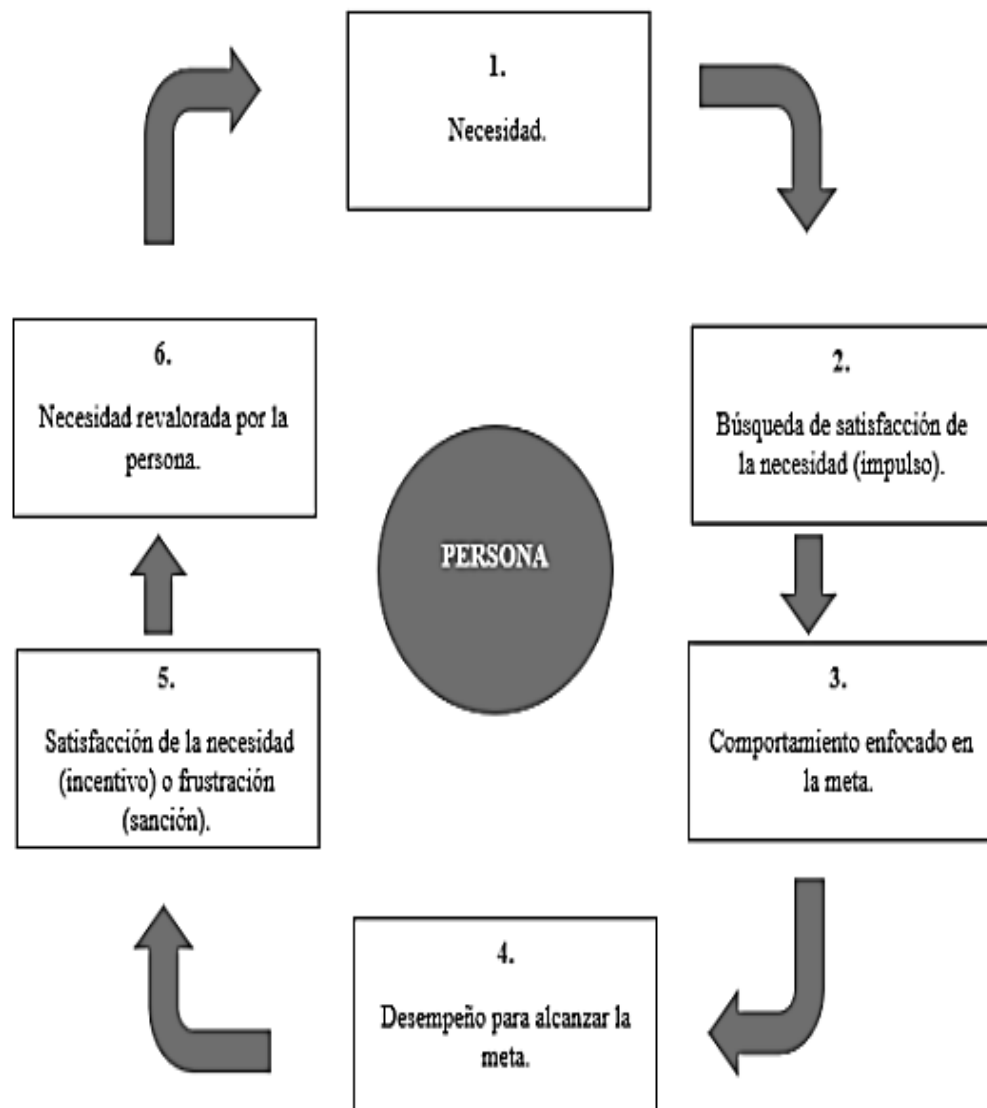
1.

Necesidad.

2.

Búsqueda de satisfacción de la necesidad (impulso).

3.

Comportamiento enfocado en la meta.

4.

Desempeño para alcanzar la meta.

5.

Satisfacción de la necesidad (incentivo) o frustración (sanción).

6.

Necesidad revalorada por la persona.

PERSONA